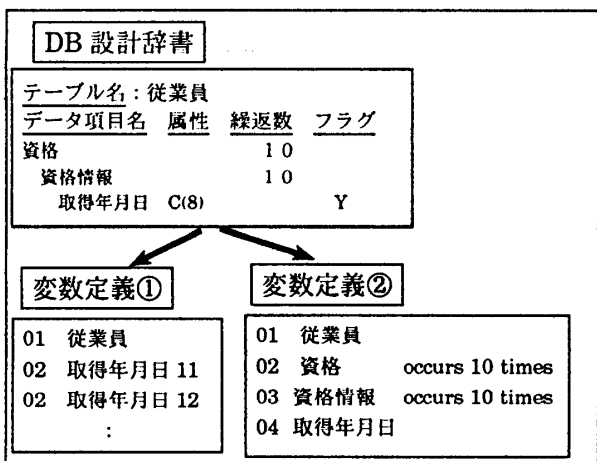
DB 設計辞書

テーブル名：従業員

| データ項目名 | 属性 | 繰返数 | フラグ |
|---|---|---|---|
| 資格 | | 10 | |
| 資格情報 | | 10 | |
| 取得年月日 | C(8) | | Y |

変数定義①

01 従業員
02 取得年月日 11
02 取得年月日 12
:

変数定義②

01 従業員
02 資格 occurs 10 times
03 資格情報 occurs 10 times
04 取得年月日